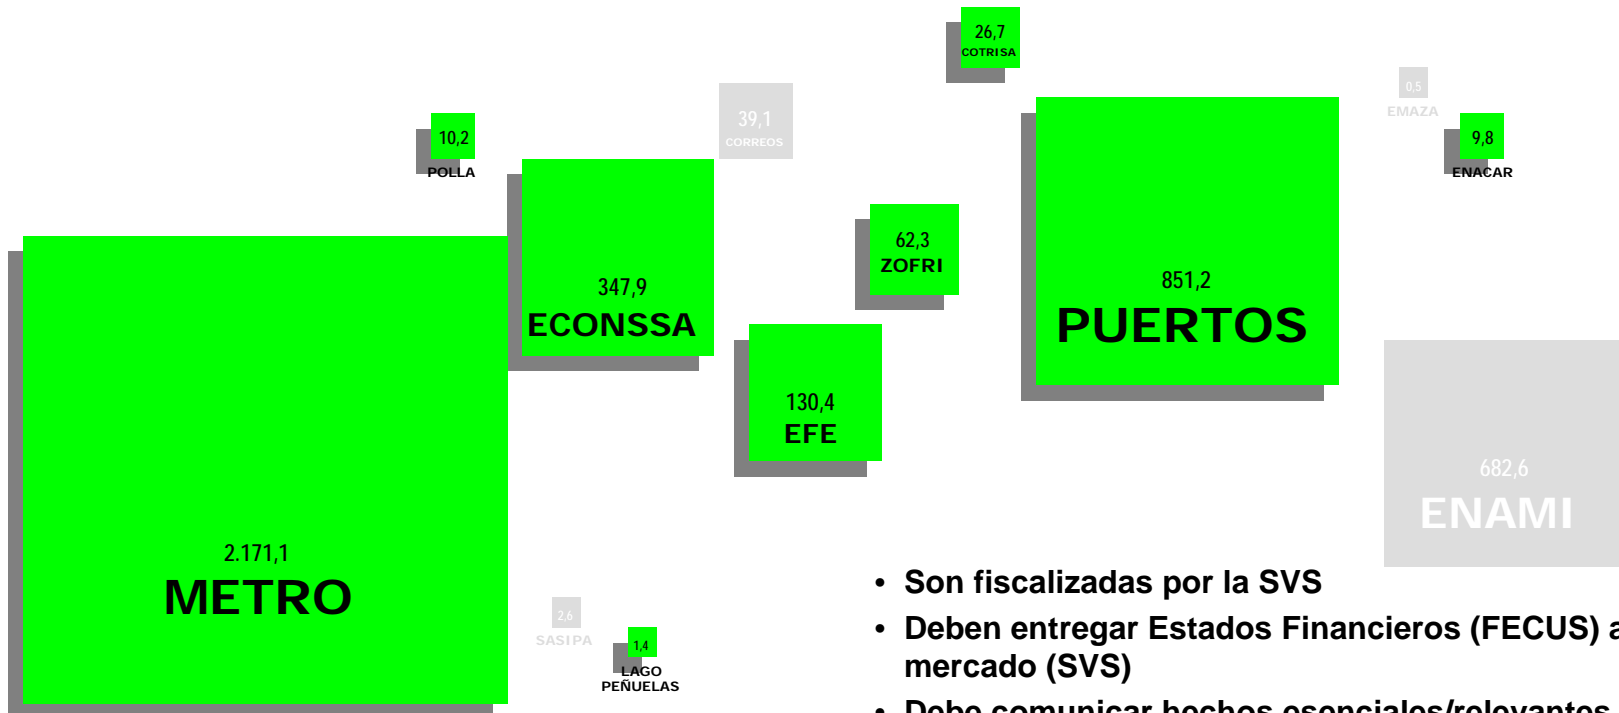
26,7
COTRISA

39,1
CORREOS

10,2
POLLA

0,5
EMAZA

9,8
ENACAR

347,9
ECONSSA

62,3
ZOFRI

851,2
PUERTOS

130,4
EFE

682,6
ENAMI

2.171,1
METRO

2,6
SASIPA

1,4
LAGO
PEÑUELAS

• Son fiscalizadas por la SVS
• Deben entregar Estados Financieros (FECUS) a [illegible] mercado (SVS)
• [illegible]